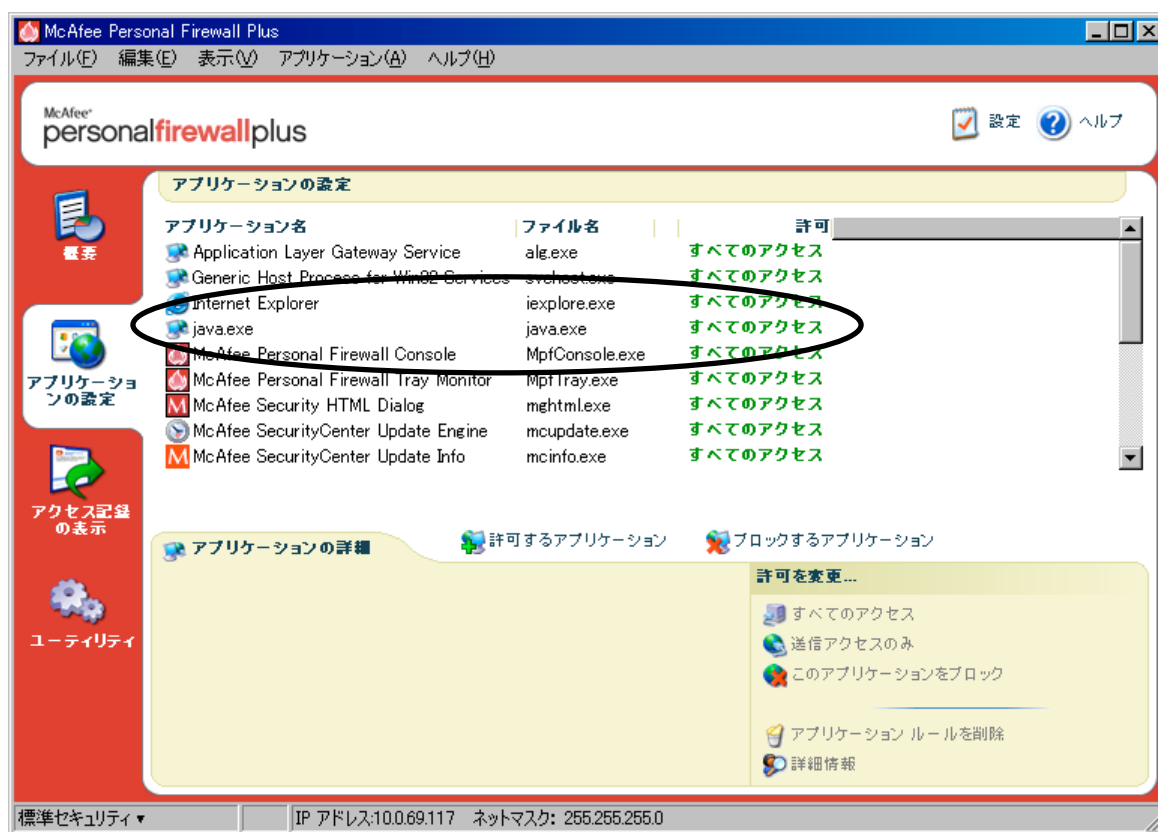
McAfee Personal Firewall Plus

ファイル(F) 編集(E) 表示(V) アプリケーション(A) ヘルプ(H)

McAfee personalfirewallplus

設定 ヘルプ

概要

アプリケーションの設定

アクセス記録の表示

ユーティリティ

アプリケーションの設定

| アプリケーション名 | ファイル名 | 許可 |
|---|---|---|
| Application Layer Gateway Service | alg.exe | すべてのアクセス |
| Generic Host Process for Win32 Services | svchost.exe | すべてのアクセス |
| Internet Explorer | iexplore.exe | すべてのアクセス |
| java.exe | java.exe | すべてのアクセス |
| McAfee Personal Firewall Console | MpfConsole.exe | すべてのアクセス |
| McAfee Personal Firewall Tray Monitor | MpfTray.exe | すべてのアクセス |
| McAfee Security HTML Dialog | mghtml.exe | すべてのアクセス |
| McAfee SecurityCenter Update Engine | mcupdate.exe | すべてのアクセス |
| McAfee SecurityCenter Update Info | mcinfo.exe | すべてのアクセス |

アプリケーションの詳細

許可するアプリケーション

ブロックするアプリケーション

許可を変更...

すべてのアクセス

送信アクセスのみ

このアプリケーションをブロック

アプリケーション ルールを削除

詳細情報

標準セキュリティ ▾

IP アドレス:10.0.69.117 ネットマスク: 255.255.255.0